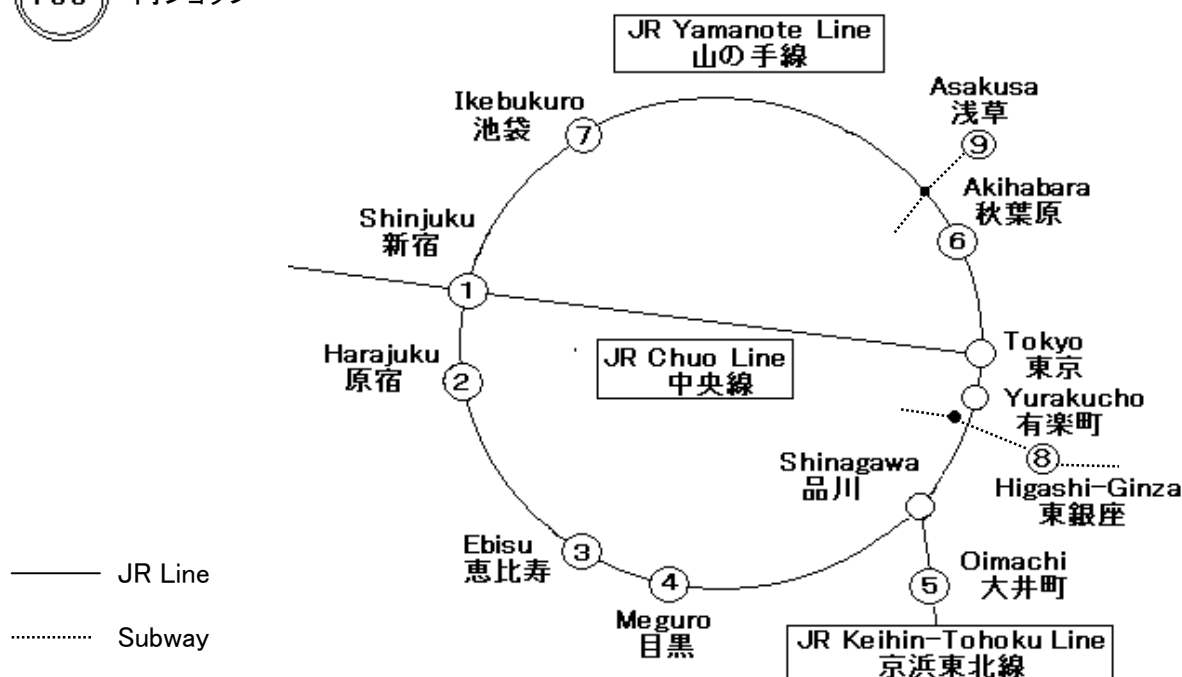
JR Yamanote Line
山の手線

Ikebukuro
池袋
7

Asakusa
浅草
9

Akihabara
秋葉原
6

Shinjuku
新宿
1

Harajuku
原宿
2

JR Chuo Line
中央線

Tokyo
東京

Yurakucho
有楽町

8
Higashi-Ginza
東銀座

Shinagawa
品川

Ebisu
恵比寿
3

4
Meguro
目黒

Oimachi
大井町
5

JR Keihin-Tohoku Line
京浜東北線

JR Line
Subway